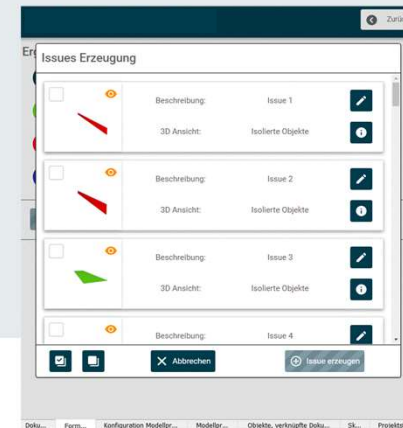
Zurü

Er

Issues Erzeugung

Beschreibung: Issue 1
3D Ansicht: Isolierte Objekte

Beschreibung: Issue 2
3D Ansicht: Isolierte Objekte

Beschreibung: Issue 3
3D Ansicht: Isolierte Objekte

Beschreibung: Issue 4

Abbrechen
Issue erzeugen

Doku... Form... Konfiguration Modellpr... Modellpr... Objekte, verknüpfte Doku... Sk... Projekt